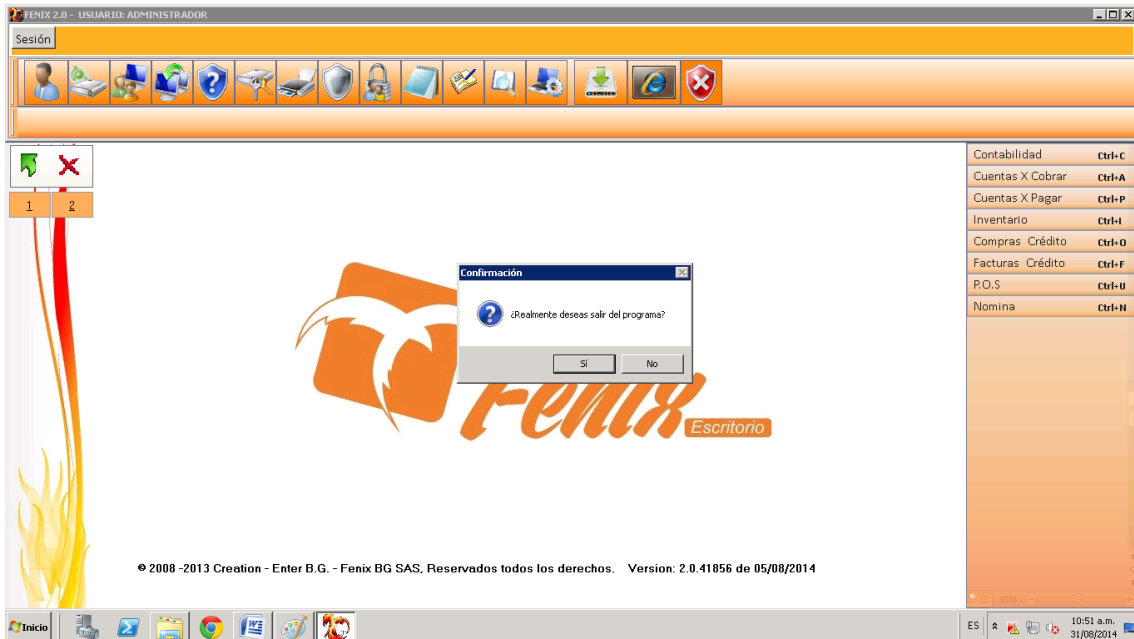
FENIX 2.0 - USUARIO: ADMINISTRADOR

Sesión

1 2

| Contabilidad | Ctrl+C |
|---|---|
| Cuentas X Cobrar | Ctrl+A |
| Cuentas X Pagar | Ctrl+P |
| Inventario | Ctrl+I |
| Compras Crédito | Ctrl+O |
| Facturas Crédito | Ctrl+F |
| P.O.S | Ctrl+U |
| Nomina | Ctrl+N |

Confirmación

¿Realmente deseas salir del programa?

Sí No

Fenix Escritorio

© 2008 -2013 Creation - Enter B.G. - Fenix BG SAS, Reservados todos los derechos. Version: 2.0.41856 de 05/08/2014

Inicio

ES 10:51 a.m. 31/08/2014